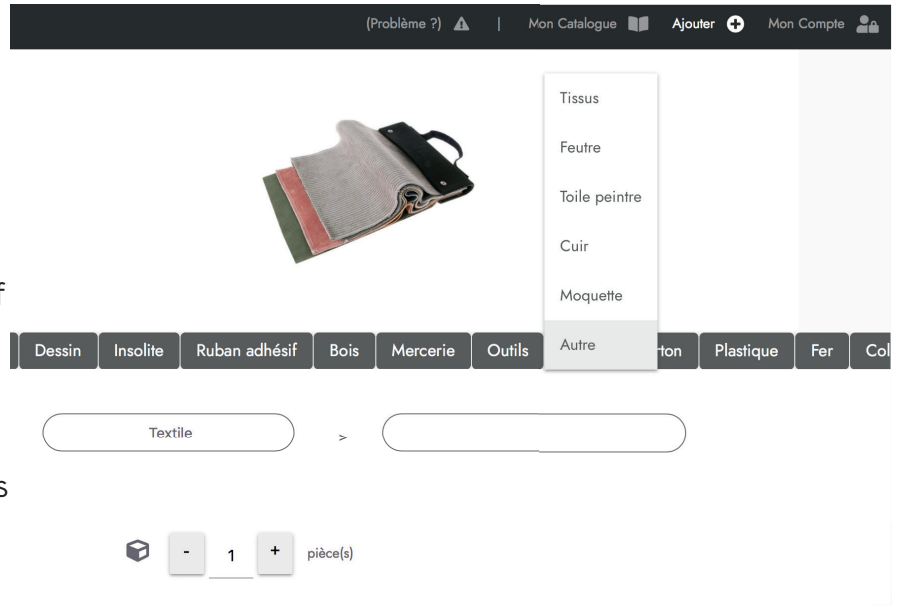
(Problème ?) | Mon Catalogue Ajouter Mon Compte

Tissus
Feutre
Toile peintre
Cuir
Moquette
Autre

f

Dessin Insolite Ruban adhésif Bois Mercerie Outils rton Plastique Fer Col

Textile >

S

- 1 + pièce(s)